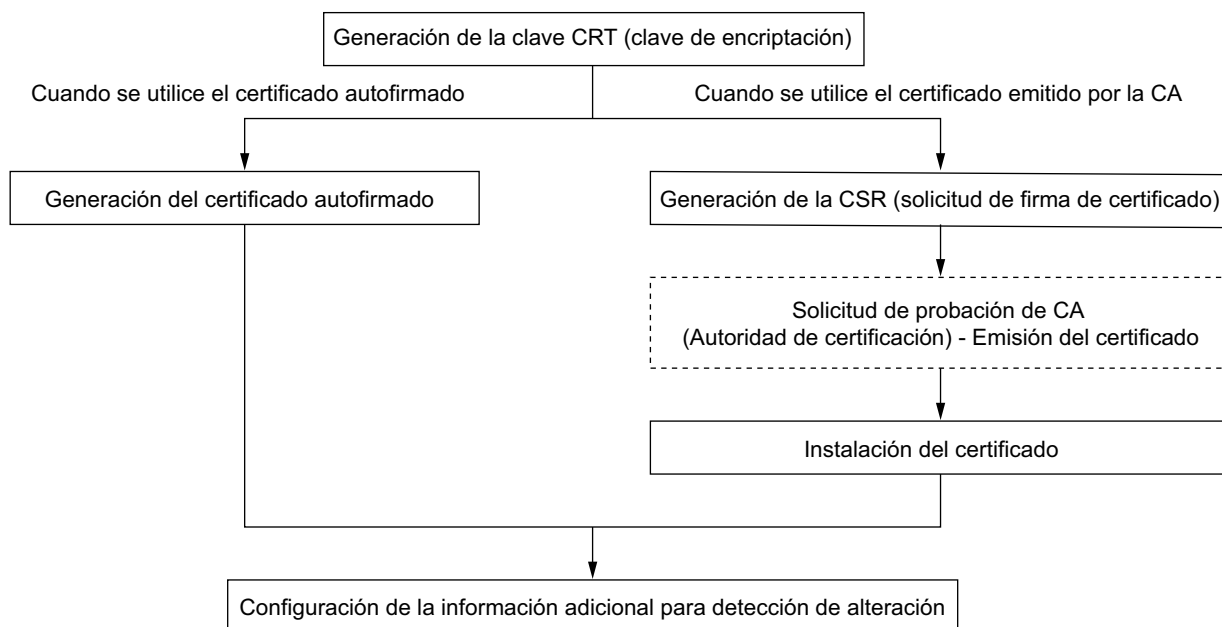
Generación de la clave CRT (clave de encriptación)

Cuando se utilice el certificado autofirmado

Cuando se utilice el certificado emitido por la CA

Generación del certificado autofirmado

Generación de la CSR (solicitud de firma de certificado)

Solicitud de probación de CA (Autoridad de certificación) - Emisión del certificado

Instalación del certificado

Configuración de la información adicional para detección de alteración